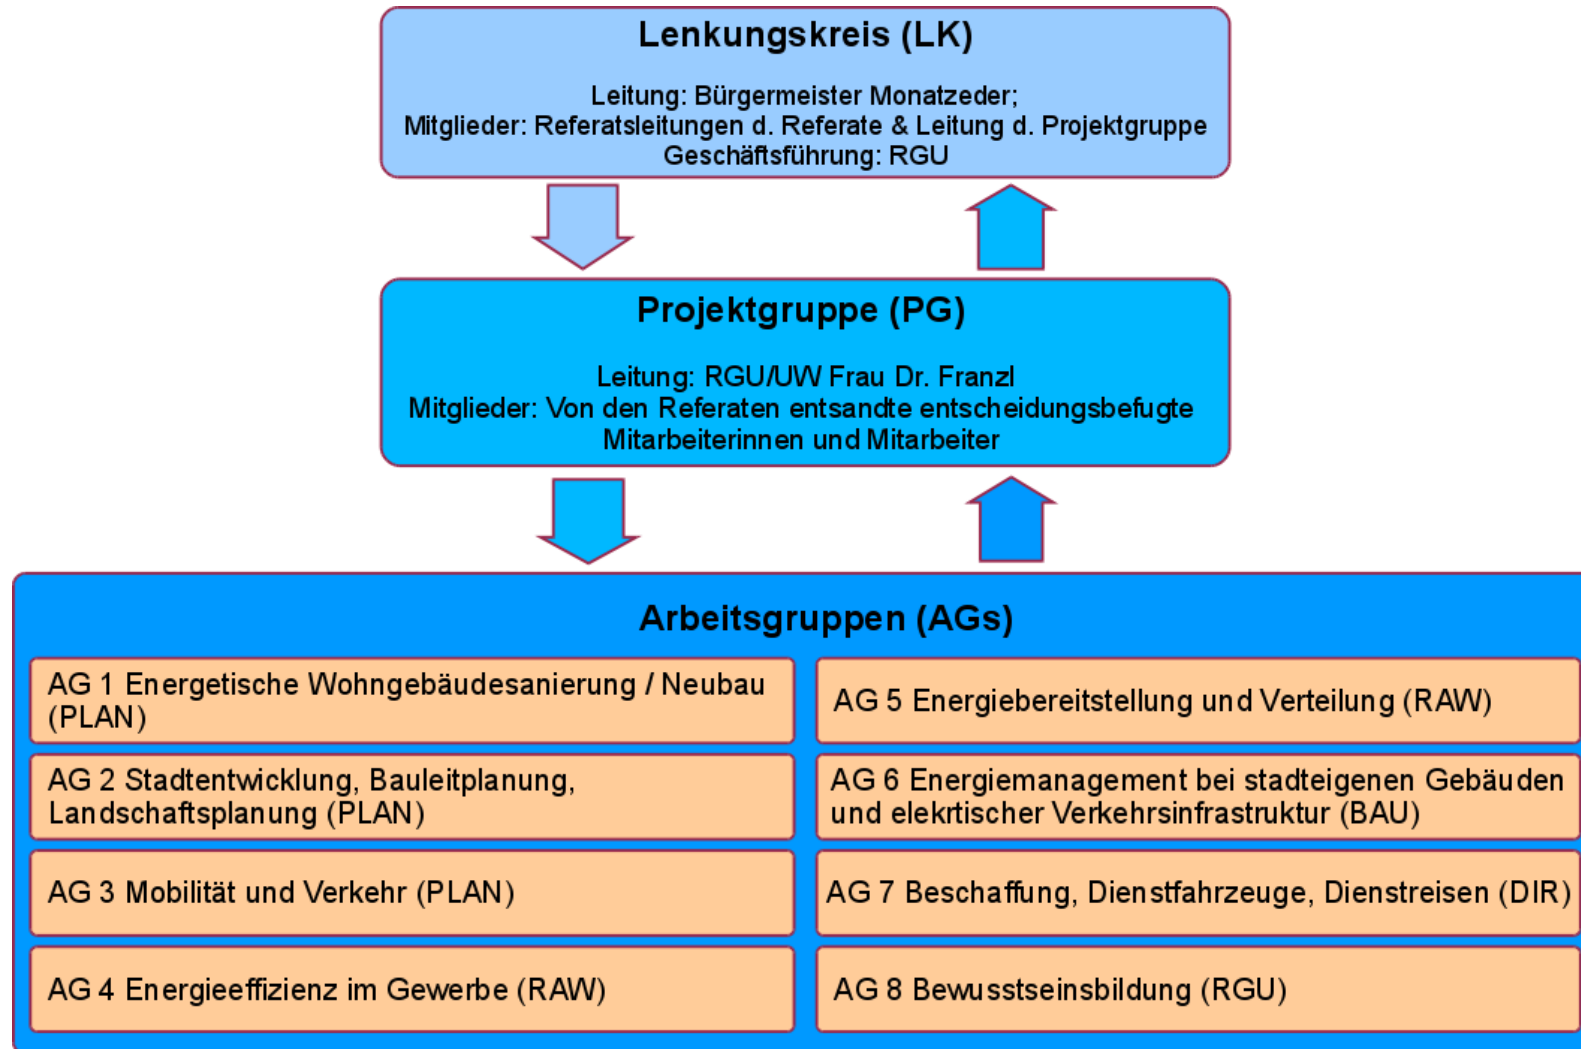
Lenkungskreis (LK)

Leitung: Bürgermeister Monatzeder;
Mitglieder: Referatsleitungen d. Referate & Leitung d. Projektgruppe
Geschäftsführung: RGU

Projektgruppe (PG)

Leitung: RGU/UW Frau Dr. Franzl
Mitglieder: Von den Referaten entsandte entscheidungsbefugte Mitarbeiterinnen und Mitarbeiter

Arbeitsgruppen (AGs)

AG 1 Energetische Wohngebäudesanierung / Neubau (PLAN)

AG 5 Energiebereitstellung und Verteilung (RAW)

AG 2 Stadtentwicklung, Bauleitplanung, Landschaftsplanung (PLAN)

AG 6 Energiemanagement bei stadteigenen Gebäuden und elekrtischer Verkehrsinfrastruktur (BAU)

AG 3 Mobilität und Verkehr (PLAN)

AG 7 Beschaffung, Dienstfahrzeuge, Dienstreisen (DIR)

AG 4 Energieeffizienz im Gewerbe (RAW)

AG 8 Bewusstseinsbildung (RGU)